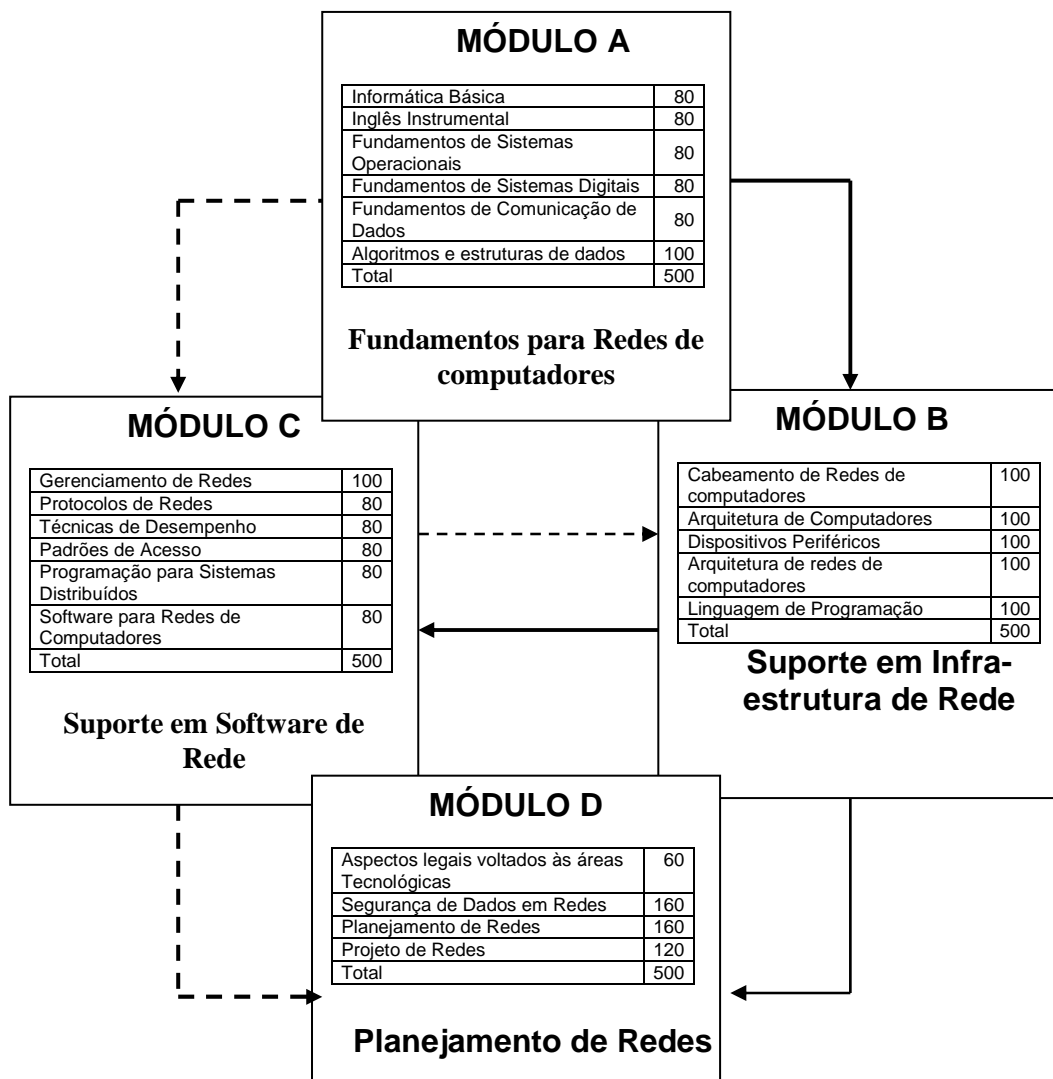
MÓDULO A

| Informática Básica | 80 |
|---|---|
| Inglês Instrumental | 80 |
| Fundamentos de Sistemas Operacionais | 80 |
| Fundamentos de Sistemas Digitais | 80 |
| Fundamentos de Comunicação de Dados | 80 |
| Algoritmos e estruturas de dados | 100 |
| Total | 500 |

Fundamentos para Redes de computadores

MÓDULO C

| Gerenciamento de Redes | 100 |
|---|---|
| Protocolos de Redes | 80 |
| Técnicas de Desempenho | 80 |
| Padrões de Acesso | 80 |
| Programação para Sistemas Distribuídos | 80 |
| Software para Redes de Computadores | 80 |
| Total | 500 |

Suporte em Software de Rede

MÓDULO B

| Cabeamento de Redes de computadores | 100 |
|---|---|
| Arquitetura de Computadores | 100 |
| Dispositivos Periféricos | 100 |
| Arquitetura de redes de computadores | 100 |
| Linguagem de Programação | 100 |
| Total | 500 |

Suporte em Infraestrutura de Rede

MÓDULO D

| Aspectos legais voltados às áreas Tecnológicas | 60 |
|---|---|
| Segurança de Dados em Redes | 160 |
| Planejamento de Redes | 160 |
| Projeto de Redes | 120 |
| Total | 500 |

Planejamento de Redes